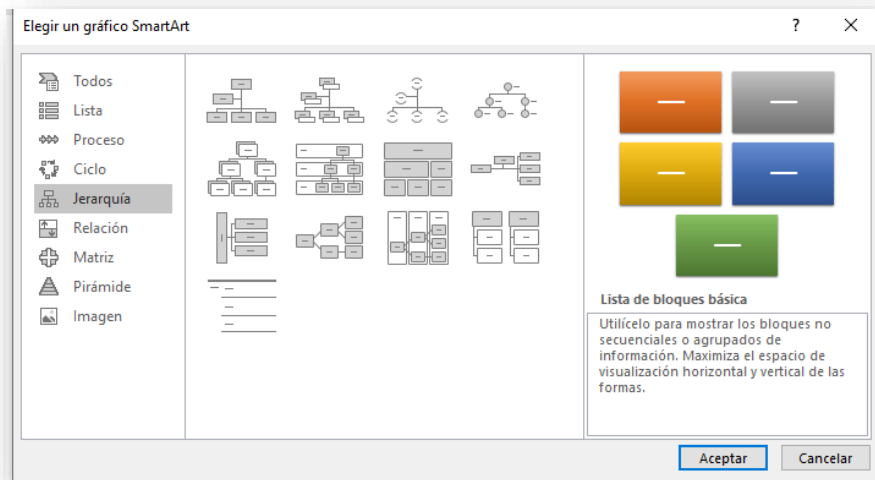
Elegir un gráfico SmartArt

?

Todos
Lista
Proceso
Ciclo
Jerarquía
Relación
Matriz
Pirámide
Imagen

Lista de bloques básica

Utilícelo para mostrar los bloques no secuenciales o agrupados de información. Maximiza el espacio de visualización horizontal y vertical de las formas.

Aceptar
Cancelar